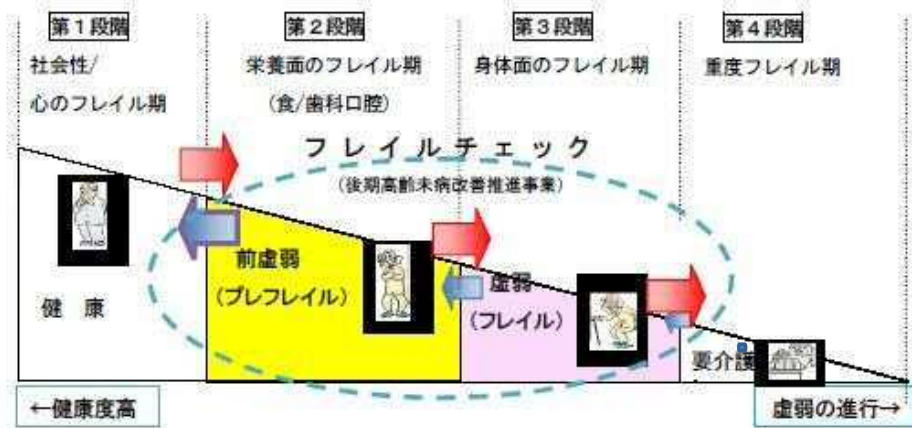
第１段階
社会性/
心のフレイル期

第２段階
栄養面のフレイル期
（食/歯科口腔）

第３段階
身体面のフレイル期

第４段階
重度フレイル期

フレイルチェック
（後期高齢未病改善推進事業）

健　康

前虚弱
（プレフレイル）

虚弱
（フレイル）

要介護

←健康度高

虚弱の進行→